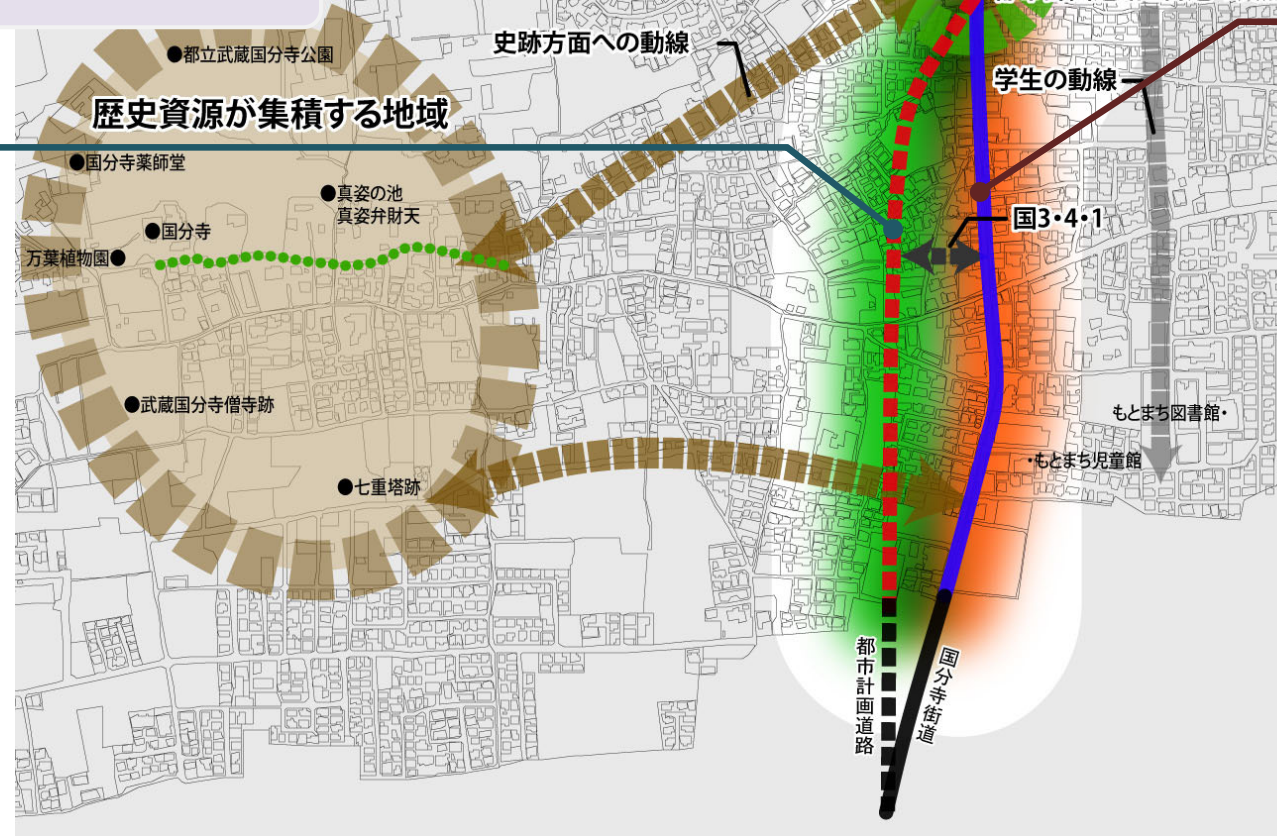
史跡方面への動線

学生の動線

●都立武蔵国分寺公園

歴史資源が集積する地域

●国分寺薬師堂

●真姿の池
真姿弁財天

●国分寺

万葉植物園●

国3・4・1

●武蔵国分寺僧寺跡

もとまち図書館・

・もとまち児童館

●七重塔跡

都市計画道路

国分寺街道